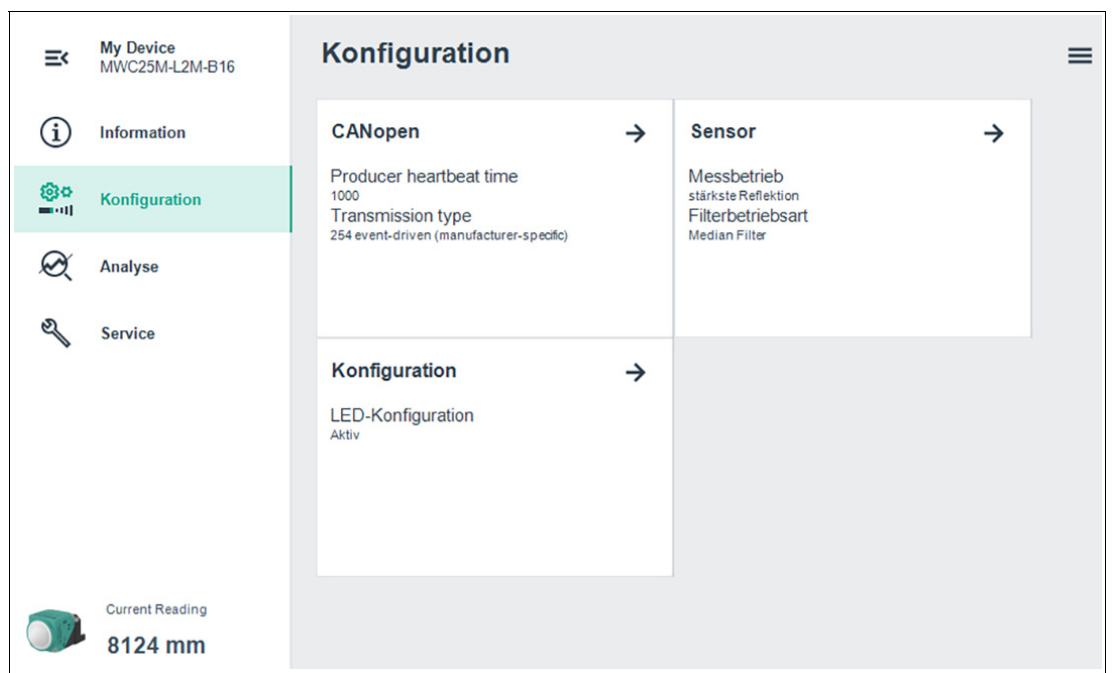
My Device
MWC25M-L2M-B16

Information

Konfiguration

Analyse

Service

Current Reading
8124 mm

Konfiguration

CANopen

Producer heartbeat time
1000
Transmission type
254 event-driven (manufacturer-specific)

Sensor

Messbetrieb
stärkste Reflektion
Filterbetriebsart
Median Filter

Konfiguration

LED-Konfiguration
Aktiv